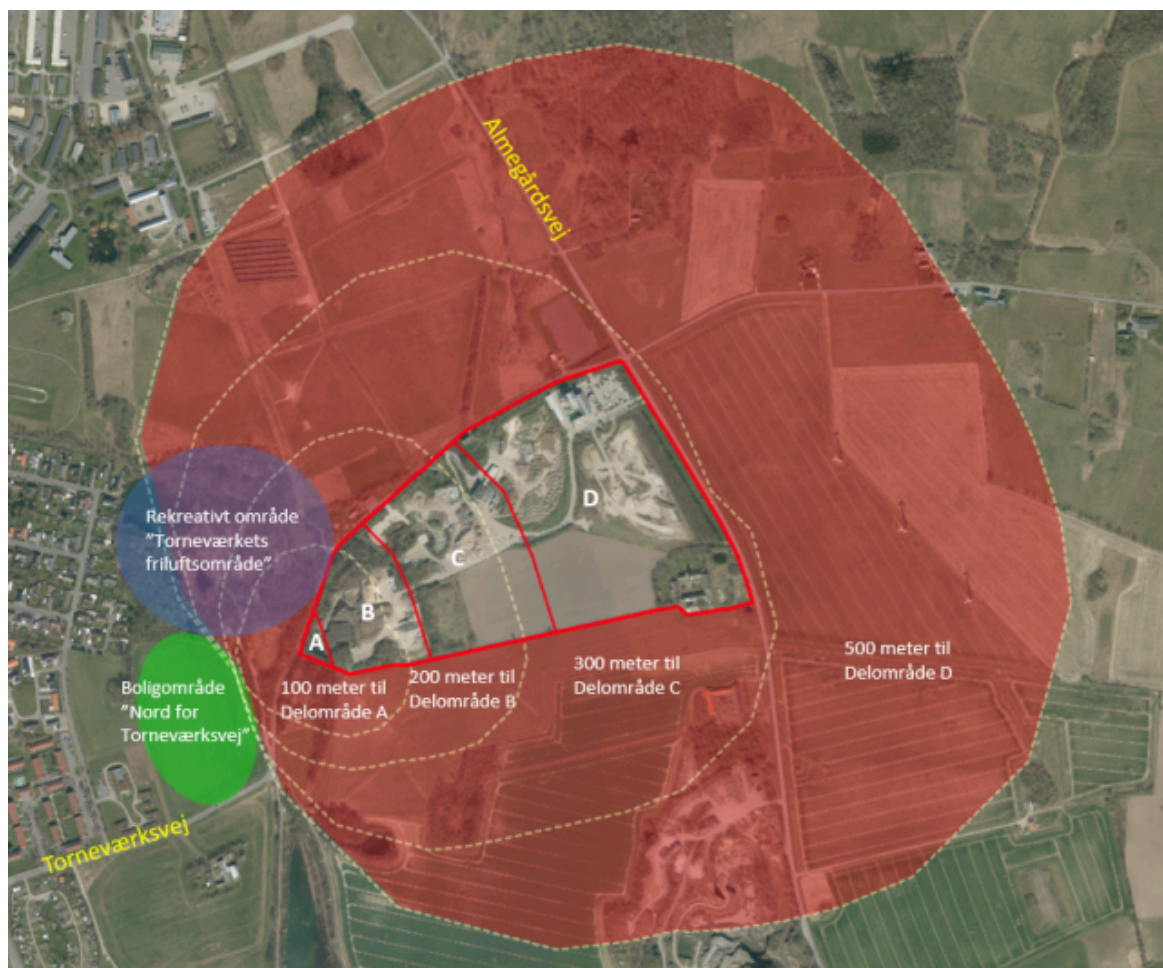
Almegårdsvej

D

C

B

A

Rekreativt område
"Torneværkets
friluftsområde"

Boligområde
"Nord for
Torneværksvej"

100 meter til
Delområde A

200 meter til
Delområde B

300 meter til
Delområde C

500 meter til
Delområde D

Torneværksvej